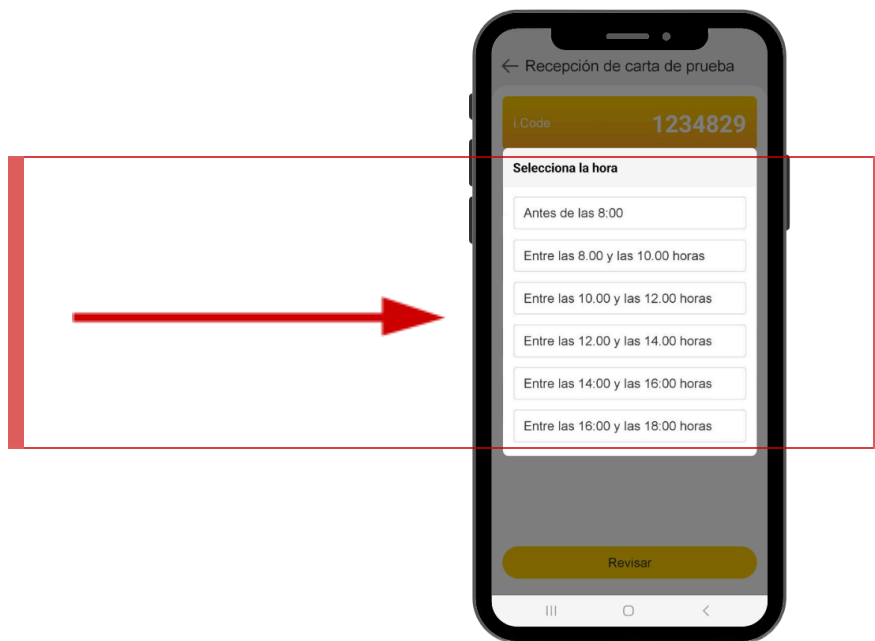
← Recepción de carta de prueba

i Code 1234829

Selecciona la hora

Antes de las 8:00

Entre las 8.00 y las 10.00 horas

Entre las 10.00 y las 12.00 horas

Entre las 12.00 y las 14.00 horas

Entre las 14:00 y las 16:00 horas

Entre las 16:00 y las 18:00 horas

Revisar